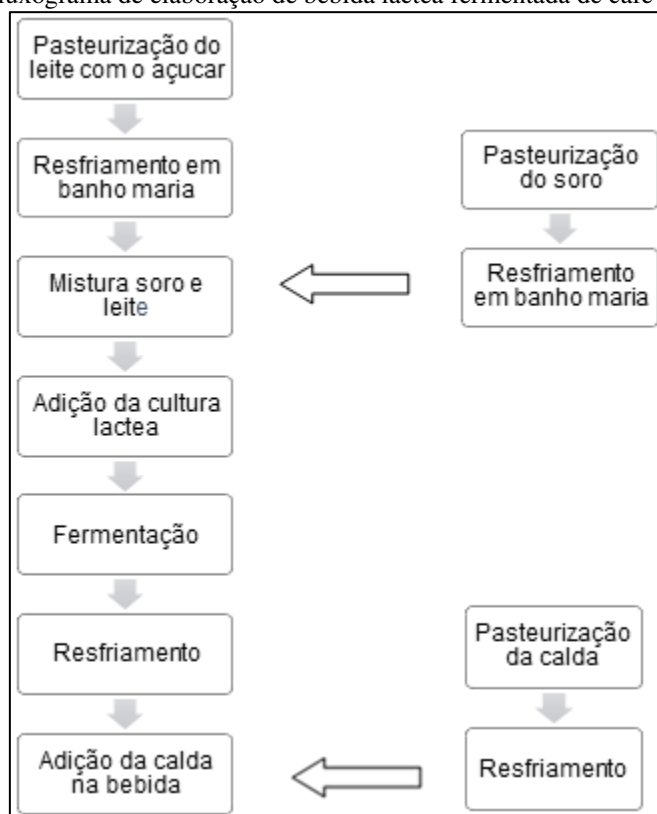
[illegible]uxograma de elaboração de bebida láctea fermentada de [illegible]

Pasteurização do leite com o açucar

Resfriamento em banho maria

Mistura soro e leite

Adição da cultura lactea

Fermentação

Resfriamento

Adição da calda na bebida

Pasteurização do soro

Resfriamento em banho maria

Pasteurização da calda

Resfriamento